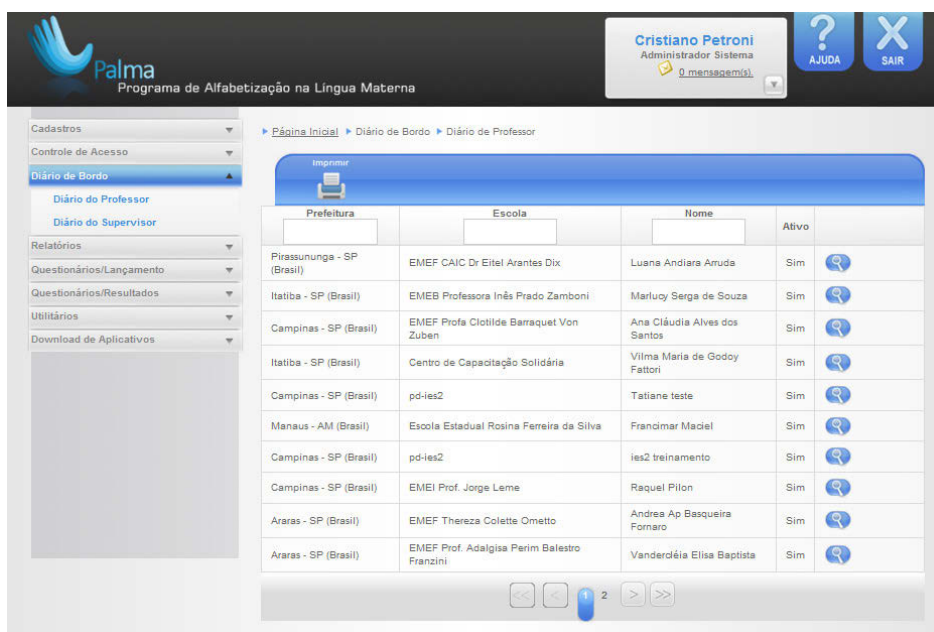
Palma
Programa de Alfabetização na Língua Materna

Cristiano Petroni
Administrador Sistema
0 mensagem(s).

AJUDA
SAIR

Cadastros
Controle de Acesso
Diário de Bordo
Diário do Professor
Diário do Supervisor
Relatórios
Questionários/Lançamento
Questionários/Resultados
Utilitários
Download de Aplicativos

Página Inicial ▸ Diário de Bordo ▸ Diário de Professor

Imprimir

| Prefeitura | Escola | Nome | Ativo | |
|---|---|---|---|---|
| Pirassununga - SP (Brasil) | EMEF CAIC Dr Eitel Arantes Dix | Luana Andiara Arruda | Sim | |
| Itatiba - SP (Brasil) | EMEB Professora Inês Prado Zamboni | Marlucy Serga de Souza | Sim | |
| Campinas - SP (Brasil) | EMEF Profa Clotilde Barraquet Von Zuben | Ana Cláudia Alves dos Santos | Sim | |
| Itatiba - SP (Brasil) | Centro de Capacitação Solidária | Vilma Maria de Godoy Fattori | Sim | |
| Campinas - SP (Brasil) | pd-ies2 | Tatiane teste | Sim | |
| Manaus - AM (Brasil) | Escola Estadual Rosina Ferreira da Silva | Francimar Maciel | Sim | |
| Campinas - SP (Brasil) | pd-ies2 | ies2 treinamento | Sim | |
| Campinas - SP (Brasil) | EMEI Prof. Jorge Leme | Raquel Pilon | Sim | |
| Araras - SP (Brasil) | EMEF Thereza Colette Ometto | Andrea Ap Basqueira Fornaro | Sim | |
| Araras - SP (Brasil) | EMEF Prof. Adalgisa Perim Balestro Franzini | Vanderclèia Elisa Baptista | Sim | |

<< < 1 2 > >>